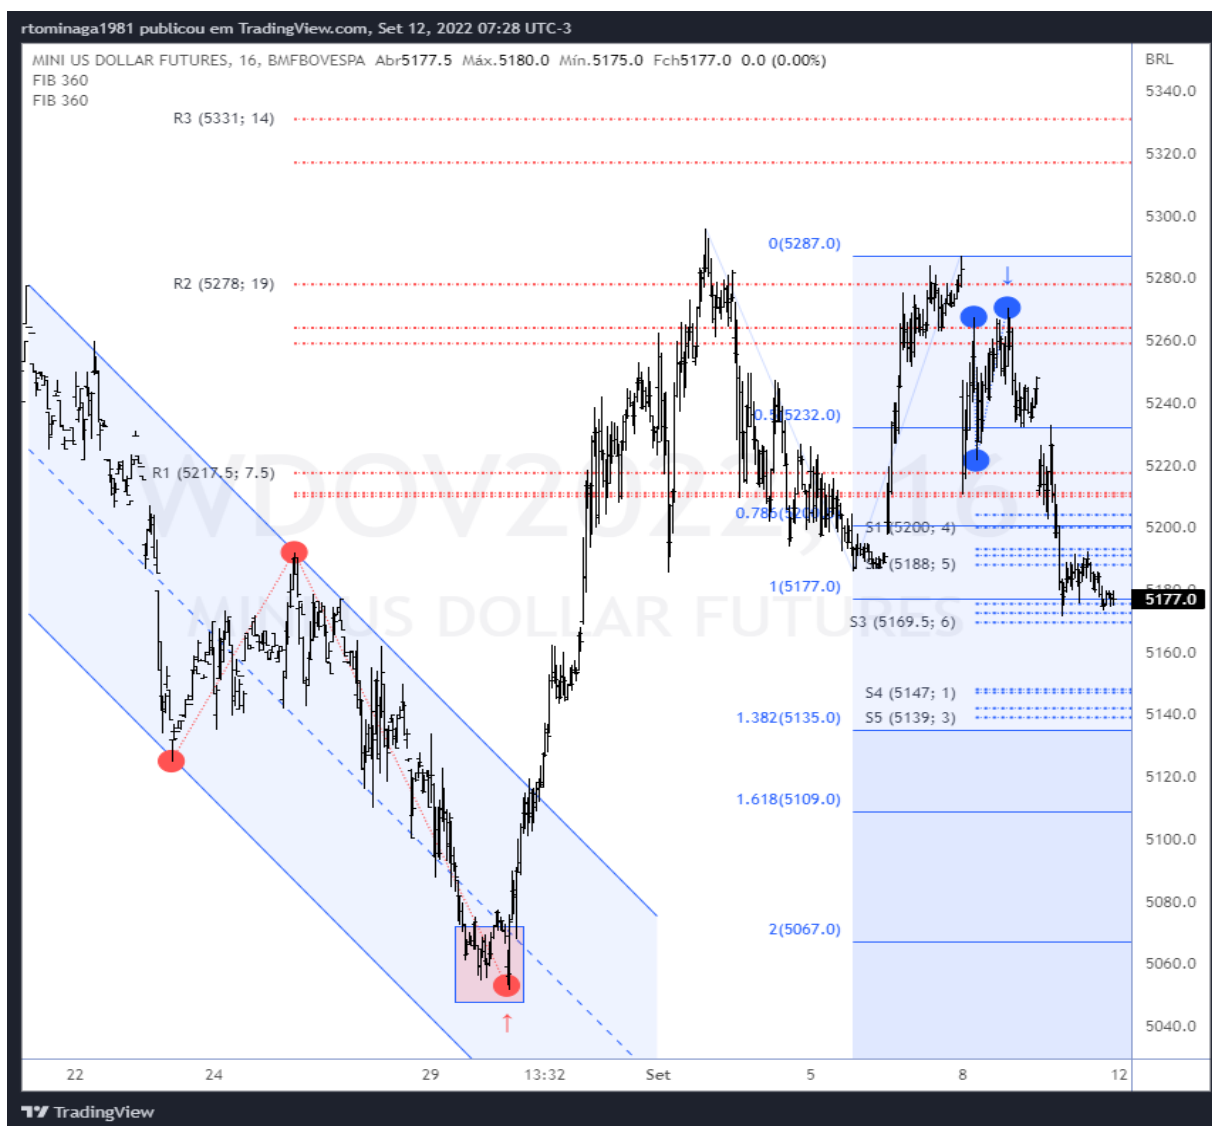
rtominaga1981 publicou em TradingView.com, Set 12, 2022 07:28 UTC-3

MINI US DOLLAR FUTURES, 16, BMFBOVESPA Abr5177.5 Máx.5180.0 Mín.5175.0 Fch5177.0 0.0 (0.00%)
FIB 360
FIB 360

BRL

R3 (5331; 14)
R2 (5278; 19)
R1 (5217.5; 7.5)

0(5287.0)
0.5(5232.0)
0.786(5200.0)
1(5177.0)
1.382(5135.0)
1.618(5109.0)
2(5067.0)

S1 (5200; 4)
S2 (5188; 5)
S3 (5169.5; 6)
S4 (5147; 1)
S5 (5139; 3)

WDOV2022, 16
MINI US DOLLAR FUTURES

5340.0
5320.0
5300.0
5280.0
5260.0
5240.0
5220.0
5200.0
5180.0
5177.0
5160.0
5140.0
5120.0
5100.0
5080.0
5060.0
5040.0

22
24
29
13:32
Set
5
8
12

TradingView